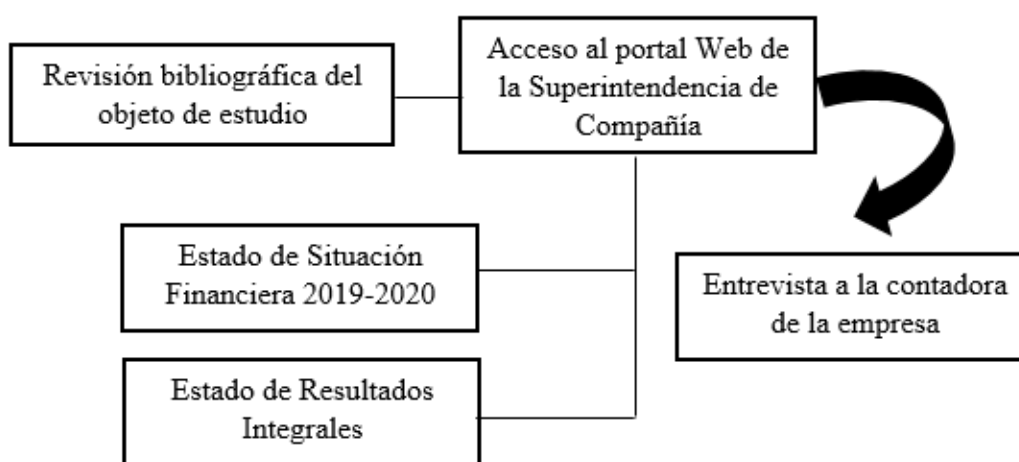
Revisión bibliográfica del objeto de estudio

Acceso al portal Web de la Superintendencia de Compañía

Estado de Situación Financiera 2019-2020

Entrevista a la contadora de la empresa

Estado de Resultados Integrales